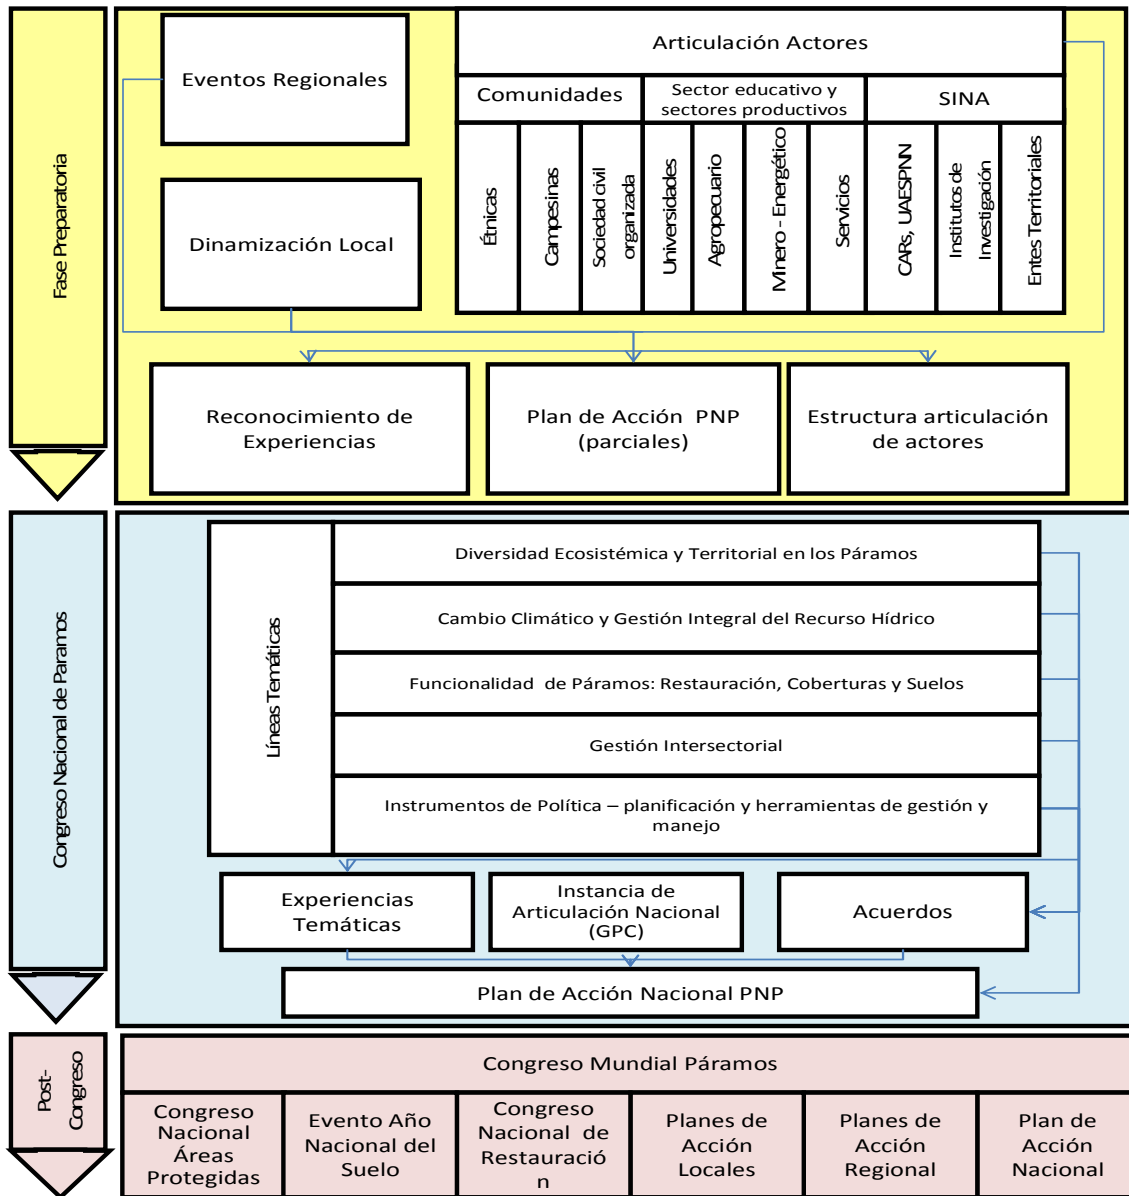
Fase Preparatoria

Eventos Regionales

Dinamización Local

Articulación Actores

Comunidades

Sector educativo y sectores productivos

SINA

Étnicas

Campesinas

Sociedad civil organizada

Universidades

Agropecuario

Minero - Energético

Servicios

CARs, UAESPNN

Institutos de Investigación

Entes Territoriales

Reconocimiento de Experiencias

Plan de Acción PNP (parciales)

Estructura articulación de actores

Congreso Nacional de Paramos

Líneas Temáticas

Diversidad Ecosistémica y Territorial en los Páramos

Cambio Climático y Gestión Integral del Recurso Hídrico

Funcionalidad de Páramos: Restauración, Coberturas y Suelos

Gestión Intersectorial

Instrumentos de Política – planificación y herramientas de gestión y manejo

Experiencias Temáticas

Instancia de Articulación Nacional (GPC)

Acuerdos

Plan de Acción Nacional PNP

Post-Congreso

Congreso Mundial Páramos

| Congreso Nacional Áreas Protegidas | Evento Año Nacional del Suelo | Congreso Nacional de Restauración | Planes de Acción Locales | Planes de Acción Regional | Plan de Acción Nacional |